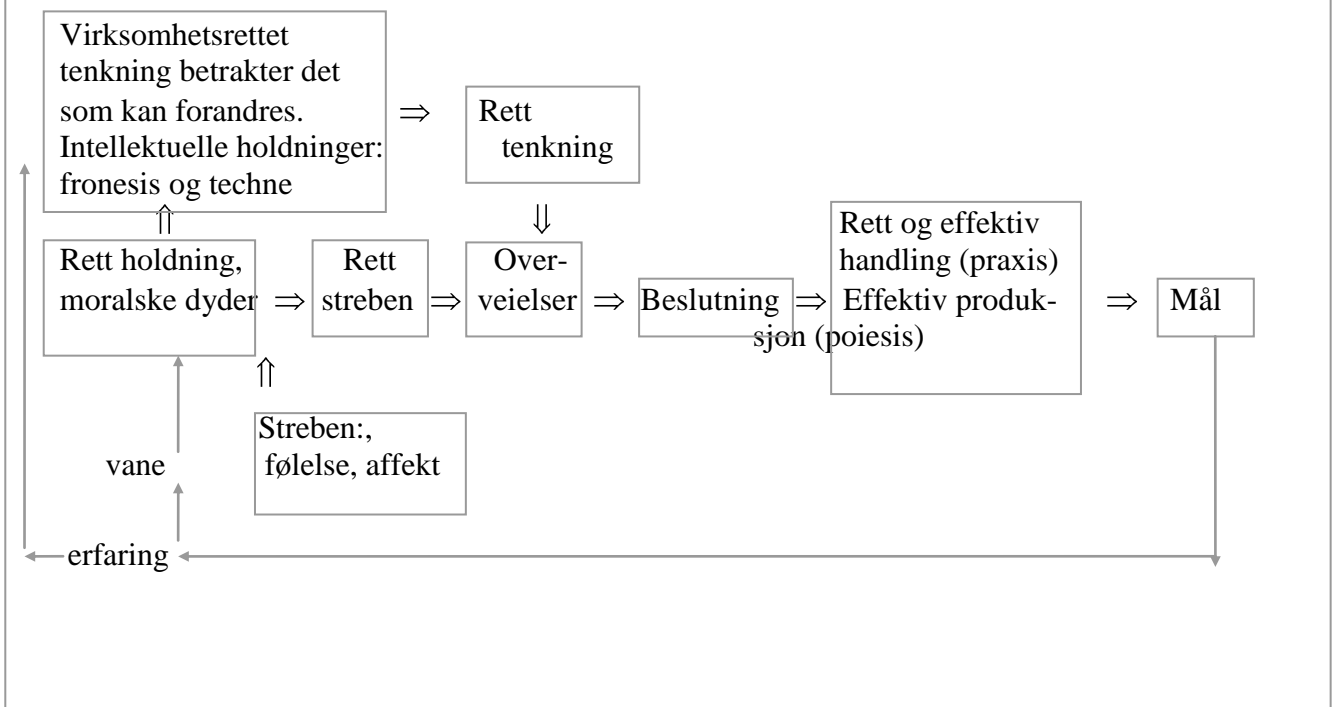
Virksomhetsrettet tenkning betrakter det som kan forandres. Intellektuelle holdninger: fronesis og techne

$\Rightarrow$

Rett tenkning

$\Uparrow$

$\Downarrow$

Rett holdning, moralske dyder $\Rightarrow$ Rett streben $\Rightarrow$ Overveielser $\Rightarrow$ Beslutning $\Rightarrow$ Rett og effektiv handling (praxis) Effektiv produksjon (poiesis) $\Rightarrow$ Mål

$\Uparrow$

Streben:, følelse, affekt

vane

erfaring